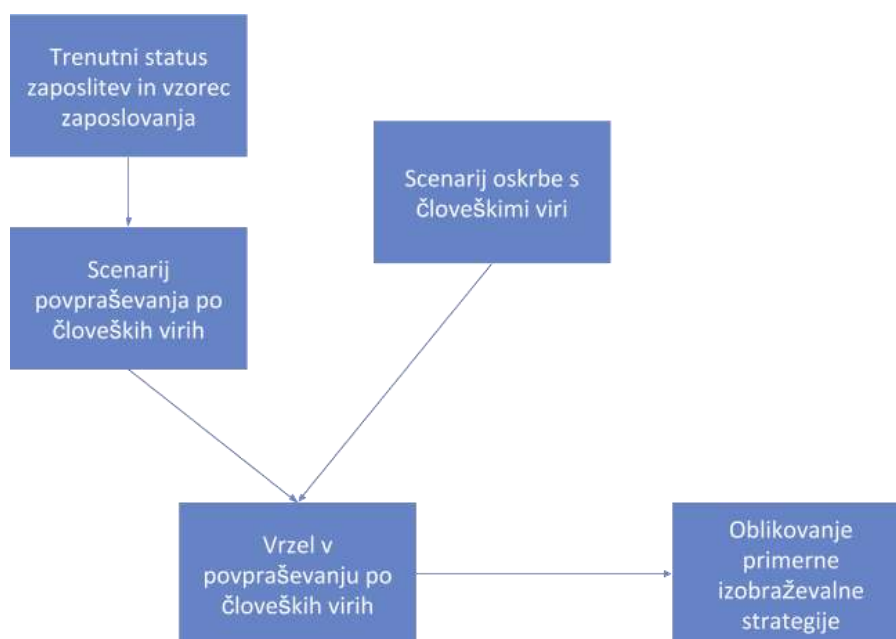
Trenutni status zaposlitev in vzorec zaposlovanja

Scenarij oskrbe s človeškimi viri

Scenarij povpraševanja po človeških virih

Vrzel v povpraševanju po človeških virih

Oblikovanje primerne izobraževalne strategije